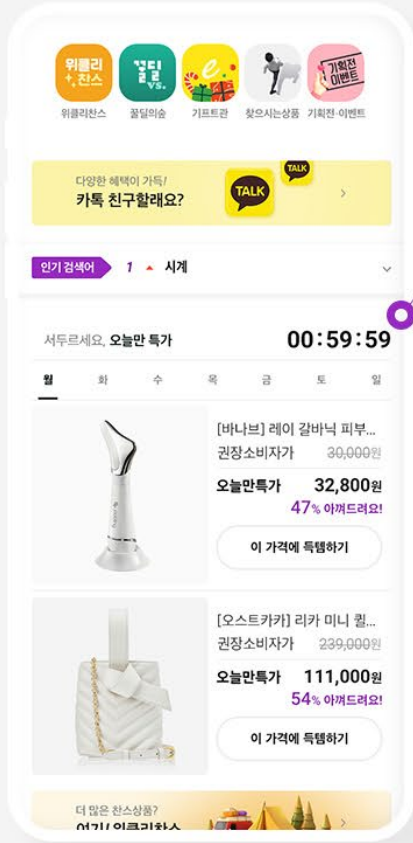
위클리 찬스

꿀딜 vs.

위클리찬스 꿀딜의숲 기프트관 찾으시는상품 기획전·이벤트

기획전 이벤트

다양한 혜택이 가득!
카톡 친구할래요?

TALK

TALK

›

인기 검색어 1 시계

서두르세요, 오늘만 특가 00:59:59

월 화 수 목 금 토 일

[바나브] 레이 갈바닉 피부...
권장소비자가 30,000원
오늘만특가 32,800원
47% 아껴드려요!
이 가격에 득템하기

[오스트카카] 리카 미니 퀼...
권장소비자가 239,000원
오늘만특가 111,000원
54% 아껴드려요!
이 가격에 득템하기

더 많은 찬스상품?
여기! 위클리찬스

›